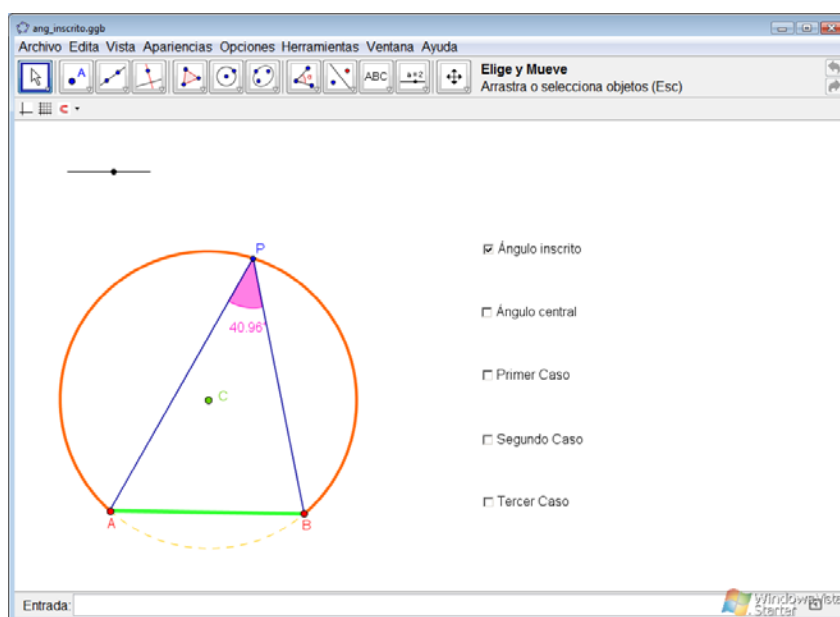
ang_inscrito.ggb

Archivo Edita Vista Apariencias Opciones Herramientas Ventana Ayuda

ABC

a=2

Elige y Mueve
Arrastra o selecciona objetos (Esc)

P

40.96°

C

A

B

☑ Ángulo inscrito

☐ Ángulo central

☐ Primer Caso

☐ Segundo Caso

☐ Tercer Caso

Entrada:

Windows Vista
Starter